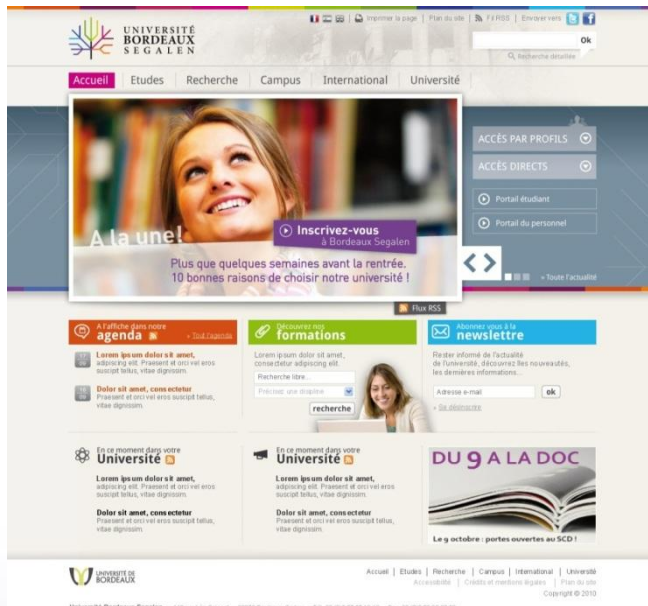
UNIVERSITÉ BORDEAUX SEGALEN

Imprimer la page | Plan du site | Fil RSS | Envoyer vers

Ok

Recherche détaillée

Accueil | Etudes | Recherche | Campus | International | Université

A la une!

Inscrivez-vous à Bordeaux Segalen

Plus que quelques semaines avant la rentrée. 10 bonnes raisons de choisir notre université !

ACCÈS PAR PROFILS

ACCÈS DIRECTS

Portail étudiant

Portail du personnel

» Toute l'actualité

Flux RSS

A l'affiche dans notre agenda

» Tout l'agenda

Lorem ipsum dolor sit amet, adipiscing elit. Praesent et orci vel eros suscipit tellus, vitae dignissim.

Dolor sit amet, consectetur Praesent et orci vel eros suscipit tellus, vitae dignissim.

Découvrez nos formations

Lorem ipsum dolor sit amet, consectetur adipiscing elit.

Recherche libre...

Précisez une discipline

recherche

Abonnez vous à la newsletter

Restez informé de l'actualité de l'université, découvrez les nouveautés, les dernières informations...

Adresse e-mail

ok

» Se désinscrire

En ce moment dans votre Université

Lorem ipsum dolor sit amet, adipiscing elit. Praesent et orci vel eros suscipit tellus, vitae dignissim.

Dolor sit amet, consectetur Praesent et orci vel eros suscipit tellus, vitae dignissim.

En ce moment dans votre Université

Lorem ipsum dolor sit amet, adipiscing elit. Praesent et orci vel eros suscipit tellus, vitae dignissim.

Dolor sit amet, consectetur Praesent et orci vel eros suscipit tellus, vitae dignissim.

DU 9 A LA DOC

Le 9 octobre : portes ouvertes au SCD !

UNIVERSITÉ DE BORDEAUX

Accueil | Etudes | Recherche | Campus | International | Université

Accessibilité | Crédits et mentions légales | Plan du site

Copyright © 2010

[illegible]